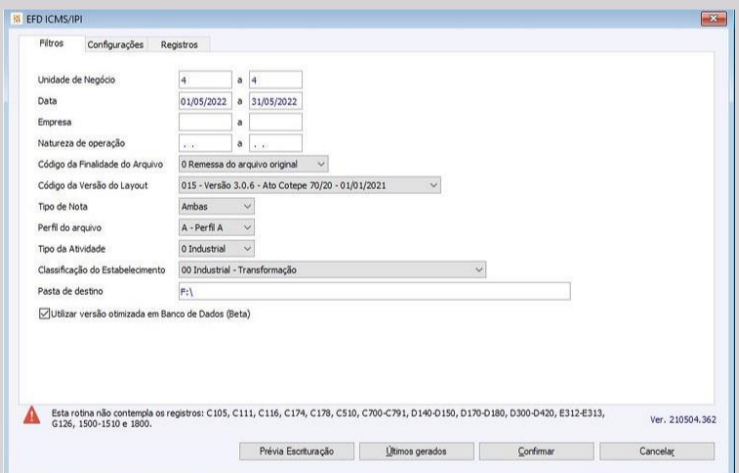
EFD ICMS/IPI

Filtros | Configurações | Registros

Unidade de Negócio 4 a 4
Data 01/05/2022 a 31/05/2022
Empresa a
Natureza de operação . . a . .
Código da Finalidade do Arquivo 0 Remessa do arquivo original
Código da Versão do Layout 015 - Versão 3.0.6 - Ato Cotepe 70/20 - 01/01/2021
Tipo de Nota Ambas
Perfil do arquivo A - Perfil A
Tipo da Atividade 0 Industrial
Classificação do Estabelecimento 00 Industrial - Transformação
Pasta de destino F:\
Utilizar versão otimizada em Banco de Dados (Beta)

Esta rotina não contempla os registros: C105, C111, C116, C174, C178, C510, C700-C791, D140-D150, D170-D180, D300-D420, E312-E313, G126, 1500-1510 e 1800.

Ver. 210504.362

Prévia Escrituração | Últimos gerados | Confirmar | Cancelar